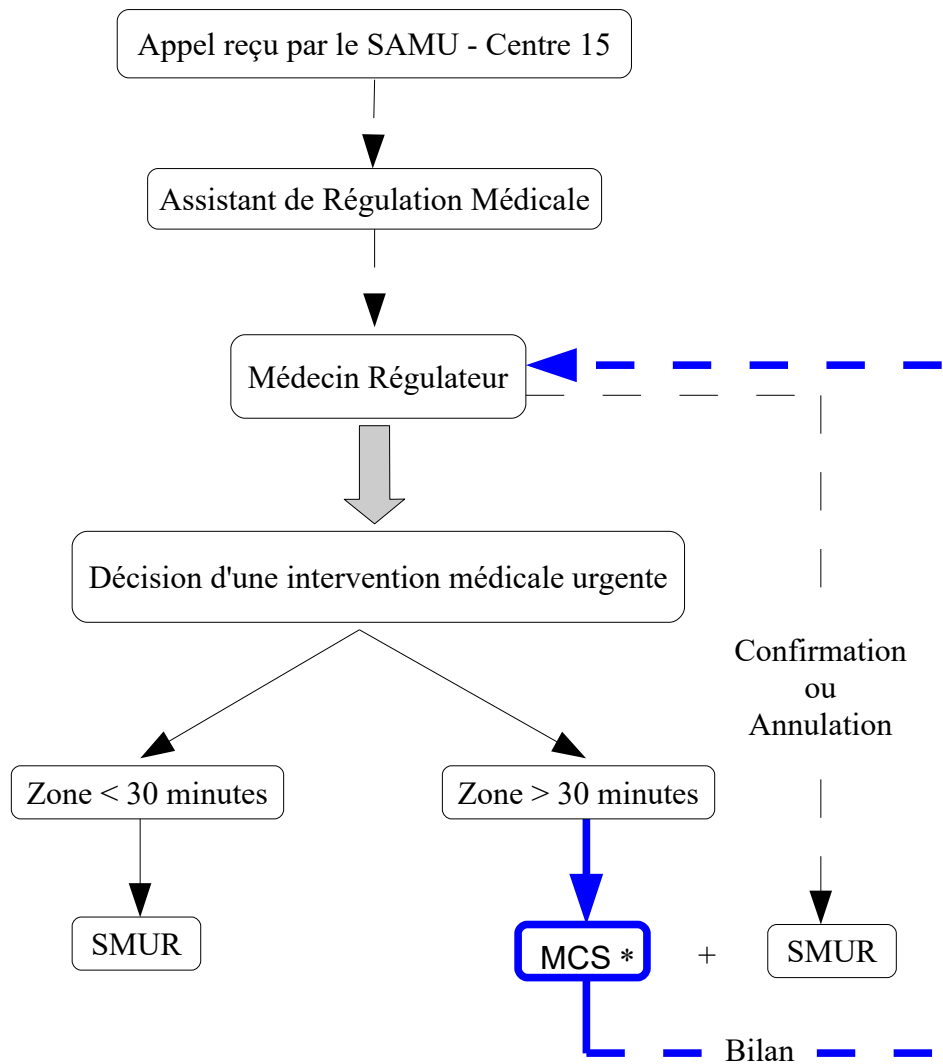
Appel reçu par le SAMU - Centre 15

Assistant de Régulation Médicale

Médecin Régulateur

Décision d'une intervention médicale urgente

Confirmation
ou
Annulation

Zone < 30 minutes

Zone > 30 minutes

SMUR

MCS *

+

SMUR

Bilan